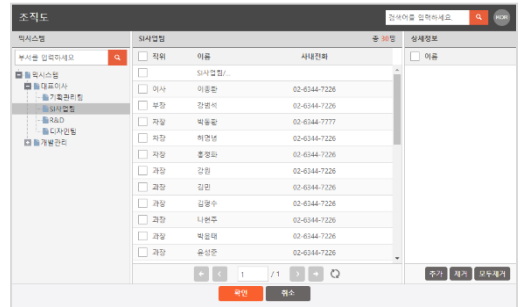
조직도

검색어를 입력하세요

KOR

픽시스템

부서를 입력하세요

픽시스템
대표이사
기획관리팀
해외영업
R&D
디자인팀
개발관리

해외영업

총 30명

| 직위 | 이름 | 사내전화 |
|---|---|---|
| | 해외영업/... | |
| 이사 | 이종환 | 02-6344-7226 |
| 부장 | 장명석 | 02-6344-7226 |
| 차장 | 박동환 | 02-6344-7777 |
| 차장 | 허연범 | 02-6344-7226 |
| 과장 | 홍명화 | 02-6344-7226 |
| 과장 | 강원 | 02-6344-7226 |
| 과장 | 김판 | 02-6344-7226 |
| 과장 | 김명수 | 02-6344-7226 |
| 과장 | 나현주 | 02-6344-7226 |
| 과장 | 박정택 | 02-6344-7226 |
| 과장 | 윤성준 | 02-6344-7226 |

1 / 1

상세정보

이름

추가 제거 모두제거

확인 취소